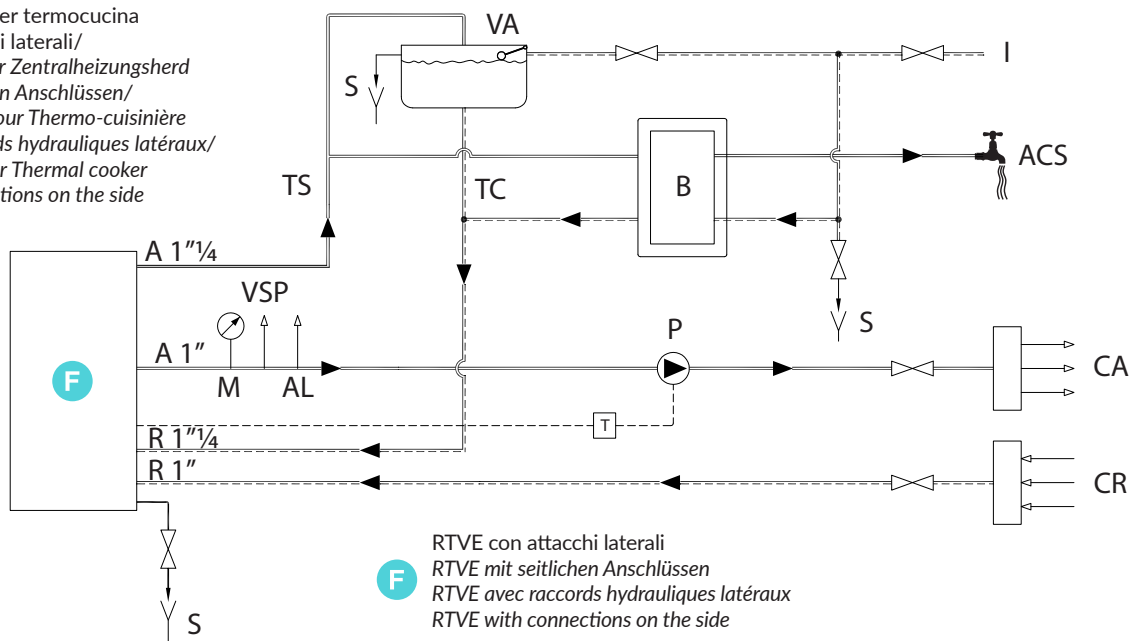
er termocucina
i laterali/
r Zentralheizungsherd
n Anschlüssen/
our Thermo-cuisinière
ds hydrauliques latéraux/
r Thermal cooker
tions on the side

VA
S
I
ACS
TS
TC
B
A 1"¼
VSP
S
P
A 1"
M
AL
CA
F
T
R 1"¼
R 1"
CR
S

RTVE con attacchi laterali
RTVE mit seitlichen Anschlüssen
RTVE avec raccords hydrauliques latéraux
RTVE with connections on the side
F